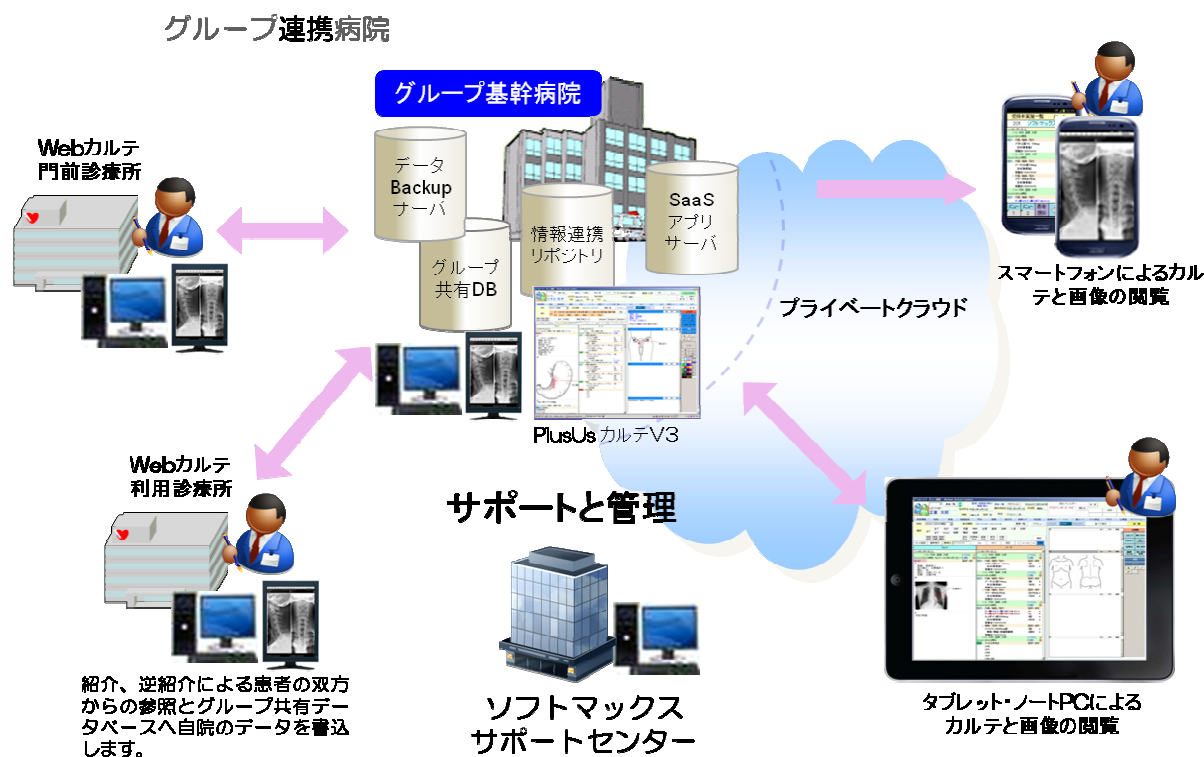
グループ連携病院

グループ基幹病院

Webカルテ
門前診療所

データ
Backup
サーバ

グループ
共有DB

情報連携
リポジトリ

SaaS
アプリ
サーバ

PlusUs カルテV3

プライベートクラウド

スマートフォンによるカルテと画像の閲覧

Webカルテ
利用診療所

サポートと管理

紹介、逆紹介による患者の双方からの参照とグループ共有データベースへ自院のデータを書込します。

ソフトマックス
サポートセンター

タブレット・ノートPCによる
カルテと画像の閲覧